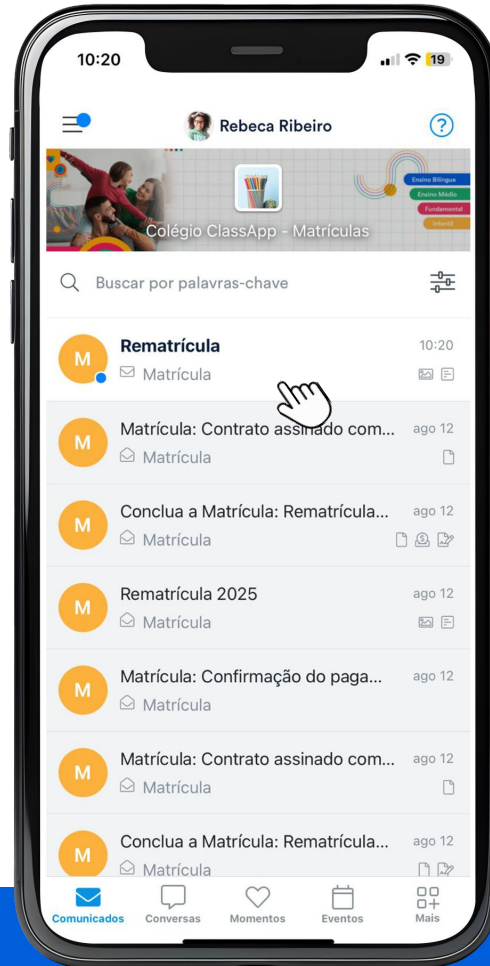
10:20

19

Rebeca Ribeiro

?

Ensino Bilíngue
Ensino Médio
Fundamental
Infantil

Colégio ClassApp - Matrículas

Buscar por palavras-chave

M
Rematrícula
10:20
Matrícula

M
Matrícula: Contrato assinado com...
ago 12
Matrícula

M
Conclua a Matrícula: Rematrícula...
ago 12
Matrícula

M
Rematrícula 2025
ago 12
Matrícula

M
Matrícula: Confirmação do paga...
ago 12
Matrícula

M
Matrícula: Contrato assinado com...
ago 12
Matrícula

M
Conclua a Matrícula: Rematrícula...
ago 12
Matrícula

Comunicados
Conversas
Momentos
Eventos
Mais